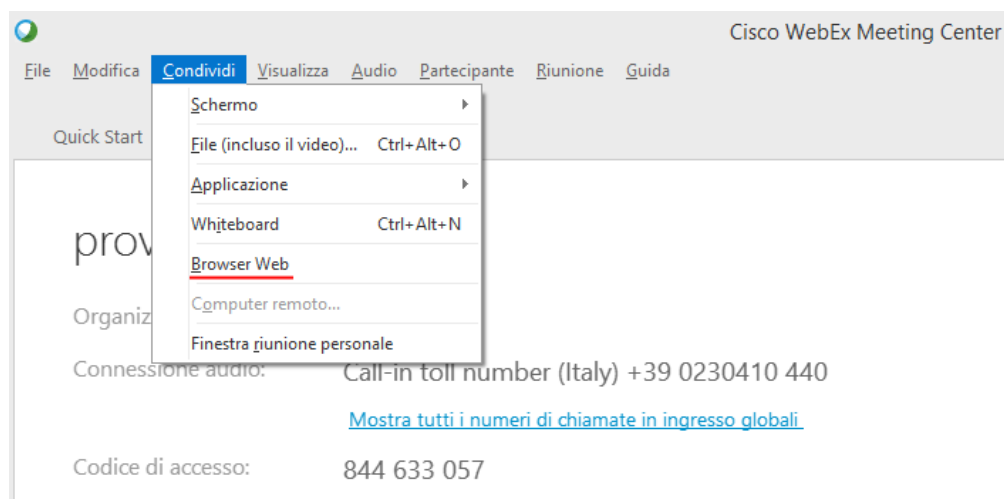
Cisco WebEx Meeting Center

File Modifica Condividi Visualizza Audio Partecipante Riunione Guida

Quick Start

Schermo
File (incluso il video)... Ctrl+Alt+O
Applicazione
Whiteboard Ctrl+Alt+N
Browser Web
Computer remoto...
Finestra riunione personale

prov

Organiz

Connessione audio: Call-in toll number (Italy) +39 0230410 440

Mostra tutti i numeri di chiamate in ingresso globali

Codice di accesso: 844 633 057